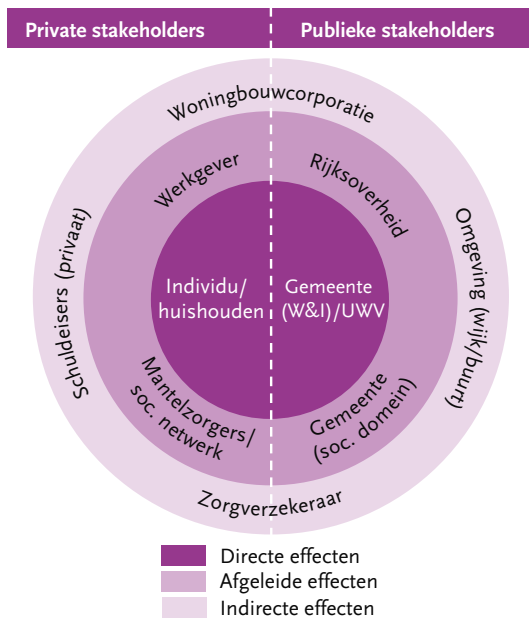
Private stakeholders

Publieke stakeholders

Woningbouwcorporatie

Werkgever

Rijksoverheid

Schuldeisers (privaat)

Omgeving (wijk/buurt)

Individu/ huishouden

Gemeente (W&I)/UWV

Mantelzorgers/ soc. netwerk

Gemeente (soc. domein)

Zorgverzekeraar

Directe effecten
Afgeleide effecten
Indirecte effecten